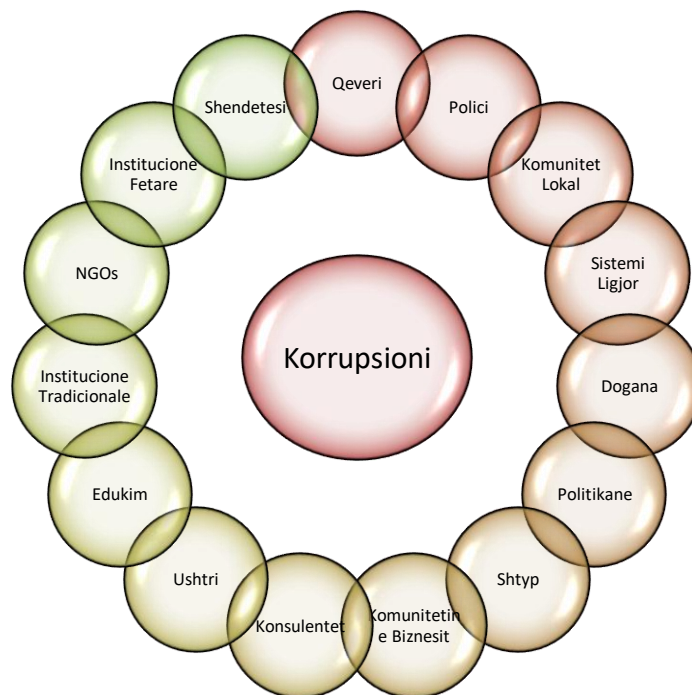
Korrupsioni

Qeveri

Polici

Komunitet Lokal

Sistemi Ligjor

Dogana

Politikane

Shtyp

Komunitetin e Biznesit

Konsulentet

Ushtri

Edukim

Institucione Tradicionale

NGOs

Institucione Fetare

Shendetesi